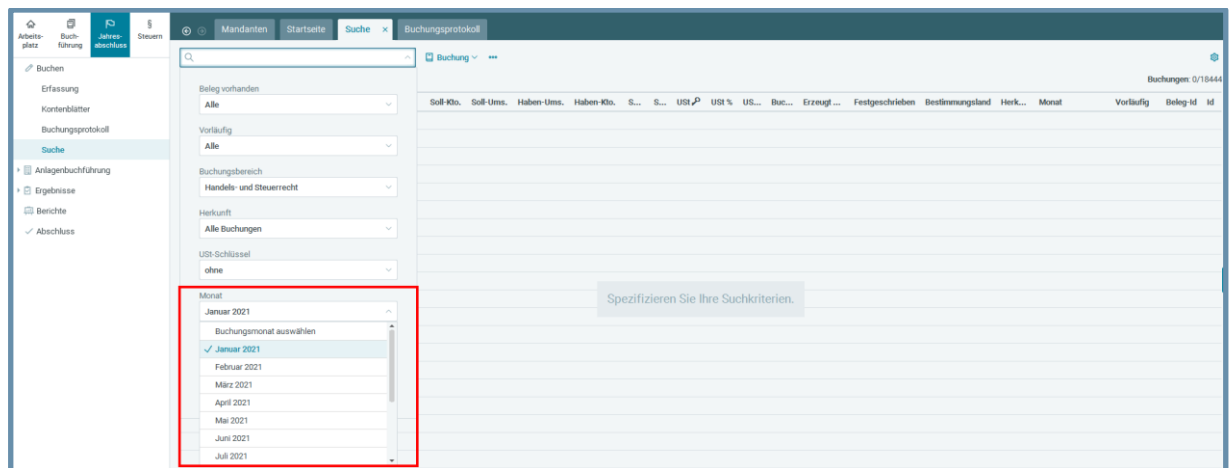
Arbeitsplatz
Buchführung
Jahresabschluss
Steuern

Mandanten
Startseite
Suche ×
Buchungsprotokoll

Buchen
Erfassung
Kontenblätter
Buchungsprotokoll
Suche
Anlagenbuchführung
Ergebnisse
Berichte
Abschluss

Beleg vorhanden
Alle
Vorläufig
Alle
Buchungsbereich
Handels- und Steuerrecht
Herkunft
Alle Buchungen
USt-Schlüssel
ohne
Monat
Januar 2021
Buchungsmonat auswählen
✓ Januar 2021
Februar 2021
März 2021
April 2021
Mai 2021
Juni 2021
Juli 2021

Buchung ∨ •••
Buchungen: 0/18444

| Soll-Kto. | Soll-Ums. | Haben-Ums. | Haben-Kto. | S... | S... | USt | USt % | US... | Buc... | Erzeugt ... | Festgeschrieben | Bestimmungsland | Herk... | Monat | Vorläufig | Beleg-Id | Id |
|---|---|---|---|---|---|---|---|---|---|---|---|---|---|---|---|---|---|

Spezifizieren Sie Ihre Suchkriterien.